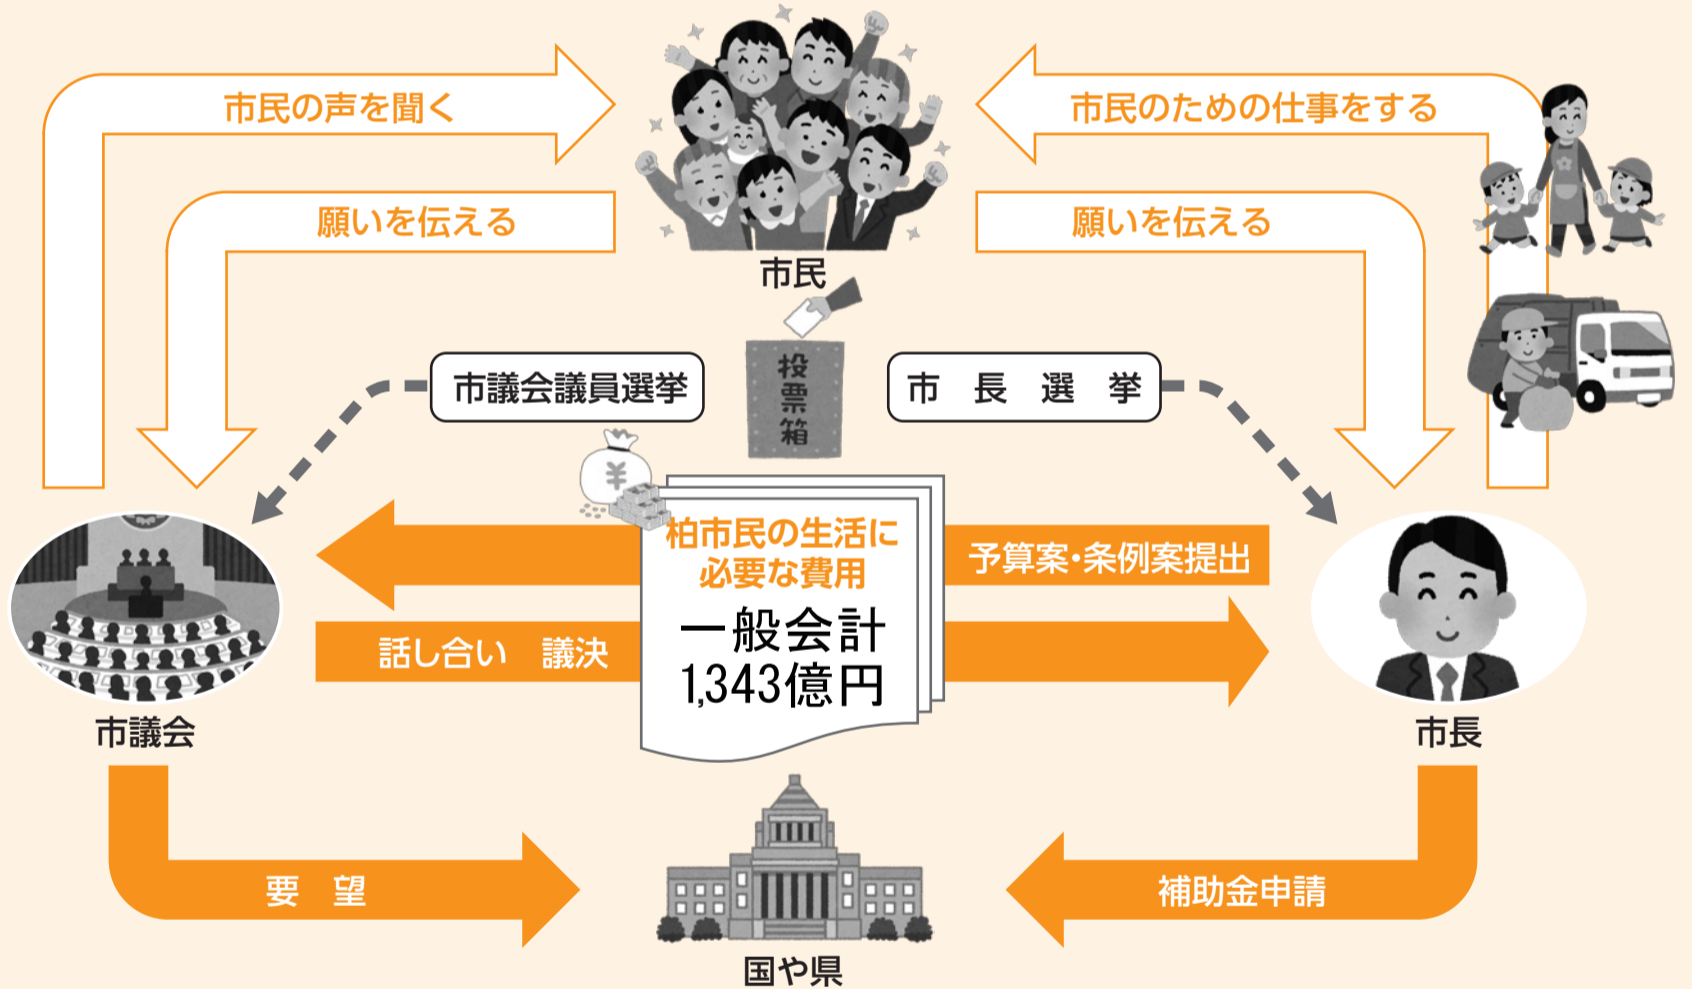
市民の声を聞く

市民のための仕事をする

願いを伝える

願いを伝える

市民

投票箱

市議会議員選挙

市　長　選　挙

柏市民の生活に必要な費用

一般会計
1,343億円

予算案・条例案提出

話し合い　議決

市議会

市長

要　望

補助金申請

国や県